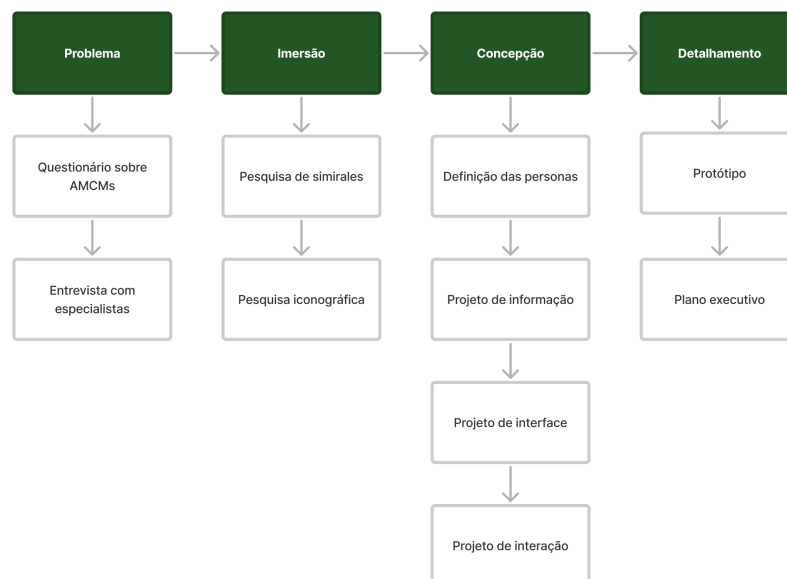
Problema

Questionário sobre AMCMs

Entrevista com especialistas

Imersão

Pesquisa de simirales

Pesquisa iconográfica

Concepção

Definição das personas

Projeto de informação

Projeto de interface

Projeto de interação

Detalhamento

Protótipo

Plano executivo